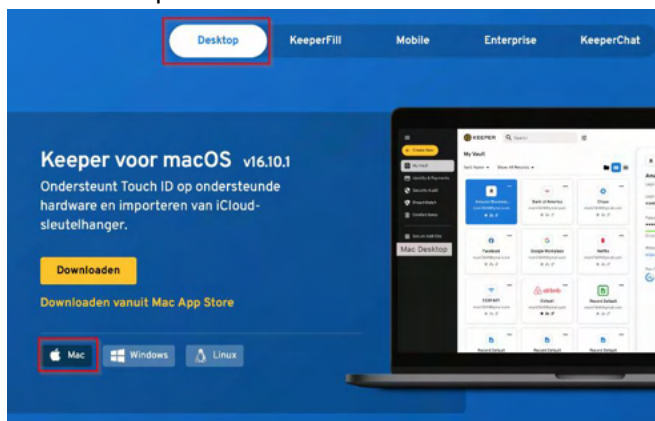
Desktop KeeperFill Mobile Enterprise KeeperChat

Keeper voor macOS v16.10.1

Ondersteunt Touch ID op ondersteunde hardware en importeren van iCloud-sleutelhanger.

Downloaden

Downloaden vanuit Mac App Store

Mac Windows Linux

KEEPER

My Vault

Mac Desktop

Amazon

Bank of America

Chase

Facebook

Google Workspace

Netflix

airbnb

Record Default